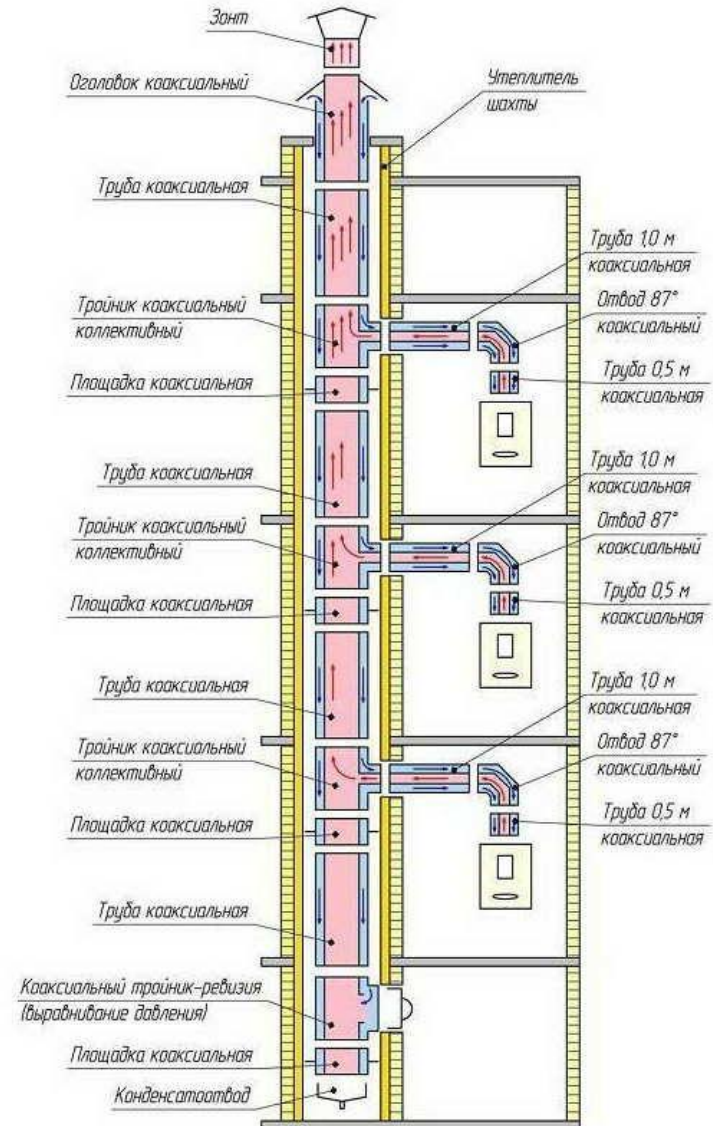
Зонт

Оголовок коаксиальный

Утеплитель шахты

Труба коаксиальная

Труба 1,0 м коаксиальная

Тройник коаксиальный коллективный

Отвод 87° коаксиальный

Площадка коаксиальная

Труба 0,5 м коаксиальная

Труба коаксиальная

Труба 1,0 м коаксиальная

Тройник коаксиальный коллективный

Отвод 87° коаксиальный

Площадка коаксиальная

Труба 0,5 м коаксиальная

Труба коаксиальная

Труба 1,0 м коаксиальная

Тройник коаксиальный коллективный

Отвод 87° коаксиальный

Площадка коаксиальная

Труба 0,5 м коаксиальная

Труба коаксиальная

Коаксиальный тройник-ревизия (выравнивание давления)

Площадка коаксиальная

Конденсатоотвод